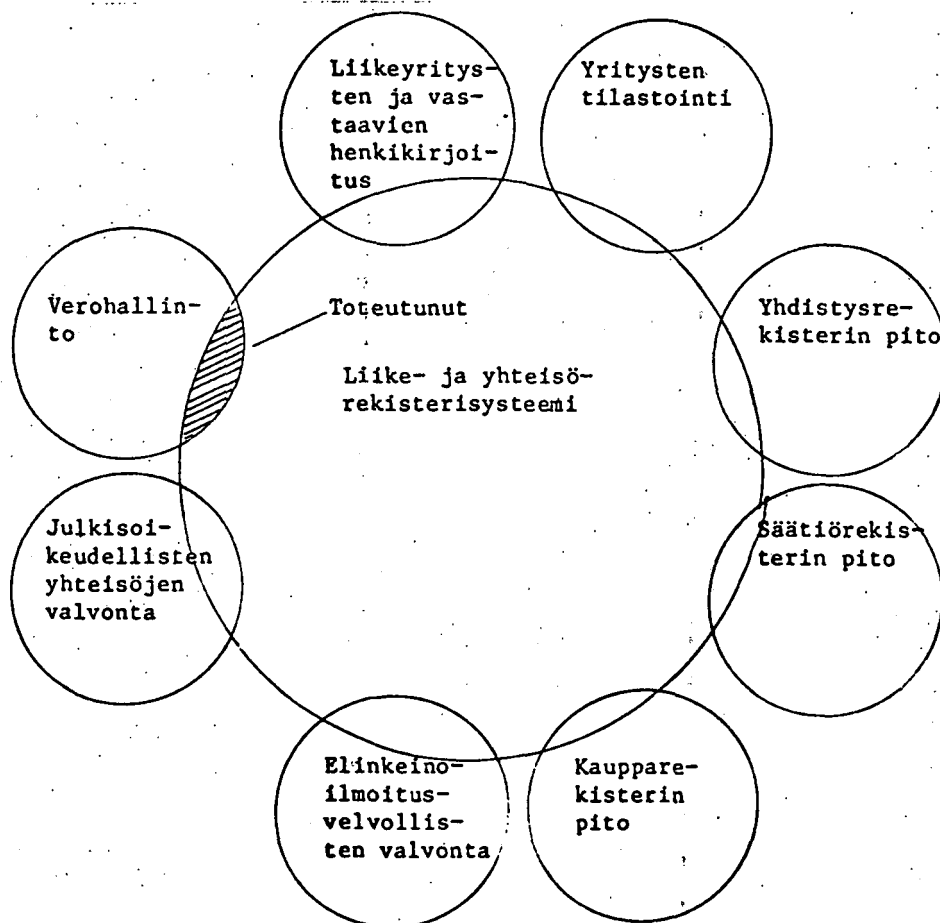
Liikeyritysten ja vastaavien henkikirjoitus

Yritysten tilastointi

Verohallinto

Toteutunut

Yhdistysrekisterin pito

Liike- ja yhteisörekisterisysteemi

Julkisoikeudellisten yhteisöjen valvonta

Säätiörekisterin pito

Elinkeinoilmoitusvelvollisten valvonta

Kaupparekisterin pito